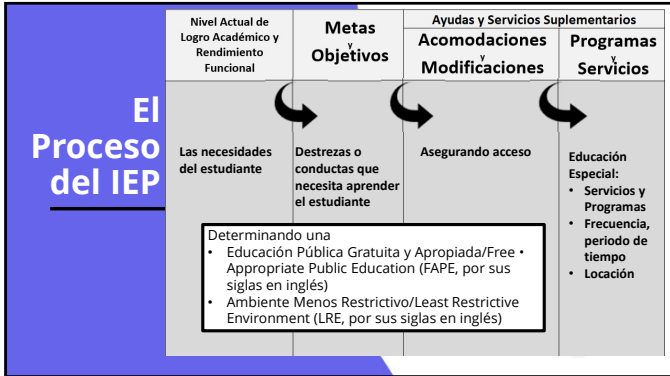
El Proceso del IEP

| Nivel Actual de Logro Académico y Rendimiento Funcional | Metas y Objetivos | Ayudas y Servicios Suplementarios: Acomodaciones y Modificaciones | Programas y Servicios |
|---|---|---|---|
| Las necesidades del estudiante | Destrezas o conductas que necesita aprender el estudiante | Asegurando acceso | Educación Especial: • Servicios y Programas • Frecuencia, periodo de tiempo • Locación |

Determinando una
• Educación Pública Gratuita y Apropiada/Free • Appropriate Public Education (FAPE, por sus siglas en inglés)
• Ambiente Menos Restrictivo/Least Restrictive Environment (LRE, por sus siglas en inglés)